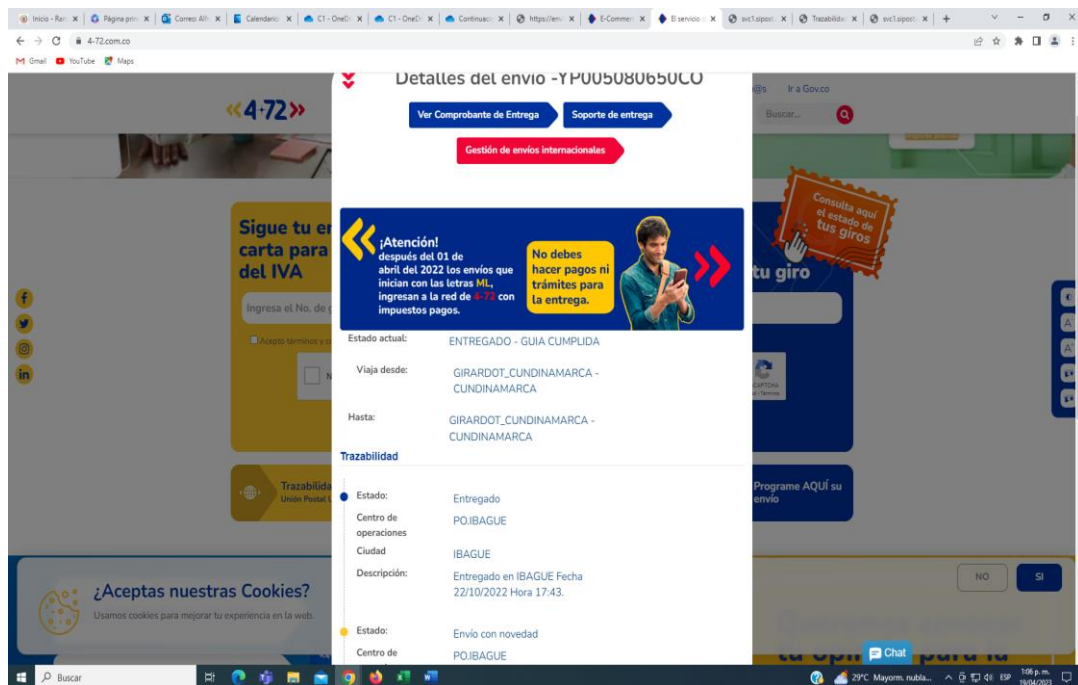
Inicio - Ran | Página prin | Correo: Alf | Calendario | C1 - OneDr | C1 - OneDr | Continuaci | https://env | E-Commer | El servicio | svc1.sipost | Trazabilidad | svc1.sipost | +

4-72.com.co

Gmail YouTube Maps

Detalles del envío -YP005080650CO

Ver Comprobante de Entrega
Soporte de entrega
Gestión de envíos internacionales

Ir a Gov.co
Buscar...

«4·72»

¡Atención!
después del 01 de abril del 2022 los envíos que inician con las letras ML, ingresan a la red de 4-72 con impuestos pagos.
No debes hacer pagos ni trámites para la entrega.

Consulta aquí el estado de tus giros

Sigue tu en carta para del IVA

Ingresa el No. de

Acepto términos y c

tu giro

Estado actual: ENTREGADO - GUIA CUMPLIDA

Viaja desde: GIRARDOT_CUNDINAMARCA - CUNDINAMARCA

Hasta: GIRARDOT_CUNDINAMARCA - CUNDINAMARCA

Trazabilidad

Estado: Entregado
Centro de operaciones: PO.IBAGUE
Ciudad: IBAGUE
Descripción: Entregado en IBAGUE Fecha 22/10/2022 Hora 17:43.

Estado: Envío con novedad
Centro de: PO.IBAGUE

Trazabilida
Unión Postal U

Programe AQUÍ su envío

¿Aceptas nuestras Cookies?
Usamos cookies para mejorar tu experiencia en la web.

NO
SI

Chat

Buscar

29°C Mayorm. nubla... ESP 1:06 p. m. 19/04/2023